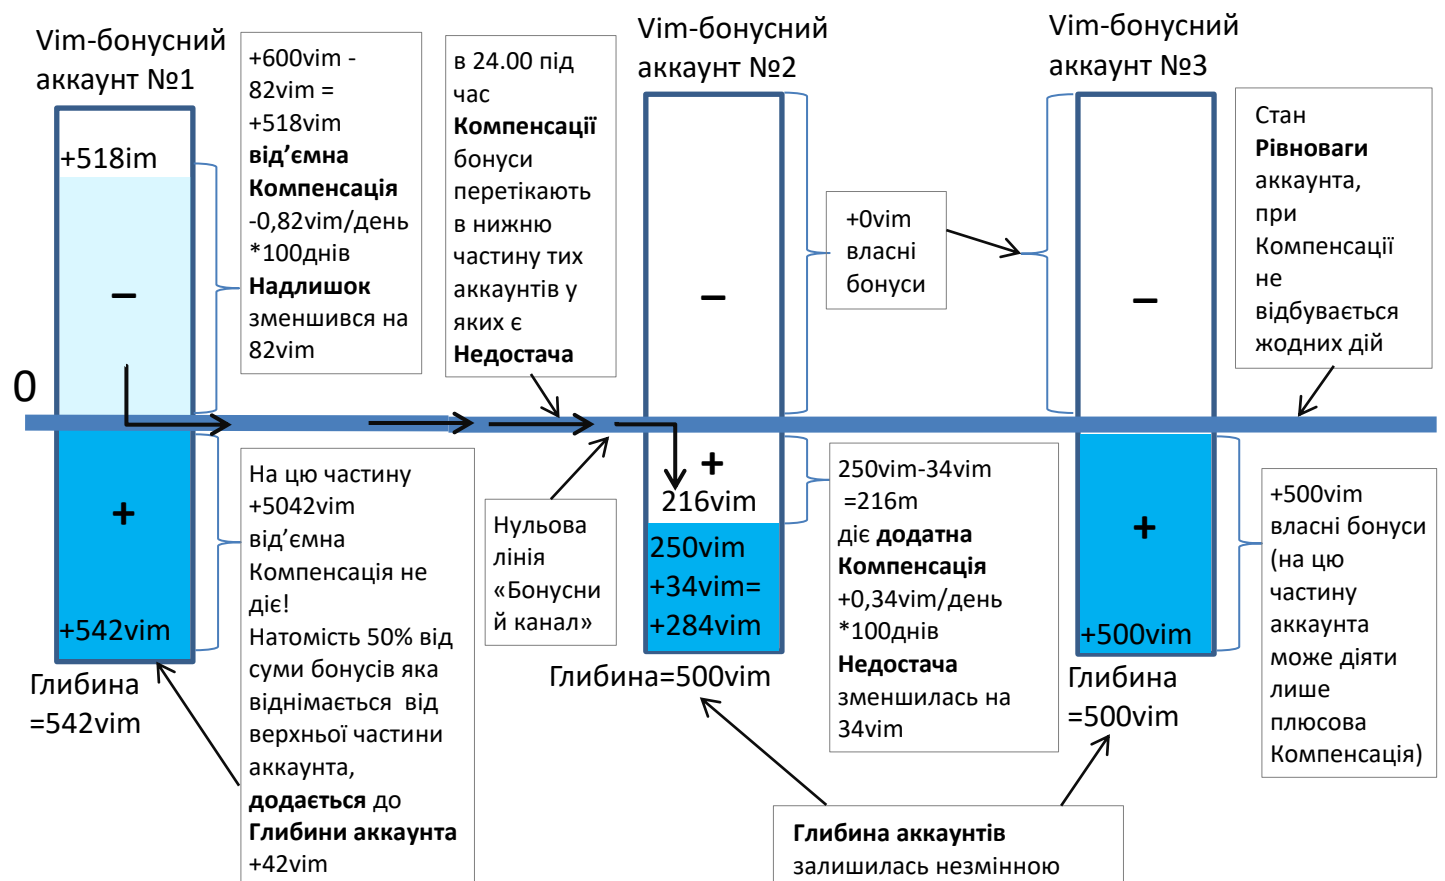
Vim-бонусний аккаунт №1

+518im

–

0

+

+542vim

Глибина =542vim

+600vim - 82vim = +518vim **від'ємна Компенсація** -0,82vim/день *100днів **Надлишок** зменшився на 82vim

На цю частину +5042vim від'ємна Компенсація не діє! Натомість 50% від суми бонусів яка віднімається від верхньої частини аккаунта, **додається** до **Глибини аккаунта** +42vim

в 24.00 під час **Компенсації** бонуси перетікають в нижню частину тих аккаунтів у яких є **Недостача**

Нульова лінія «Бонусний канал»

Vim-бонусний аккаунт №2

–

+

216vim

250vim +34vim= +284vim

Глибина=500vim

+0vim власні бонуси

250vim-34vim =216m діє **додатна Компенсація** +0,34vim/день *100днів **Недостача** зменшилась на 34vim

**Глибина аккаунтів** залишилась незмінною

Vim-бонусний аккаунт №3

–

+

+500vim

Глибина =500vim

Стан **Рівноваги** аккаунта, при Компенсації не відбувається жодних дій

+500vim власні бонуси (на цю частину аккаунта може діяти лише плюсова Компенсація)